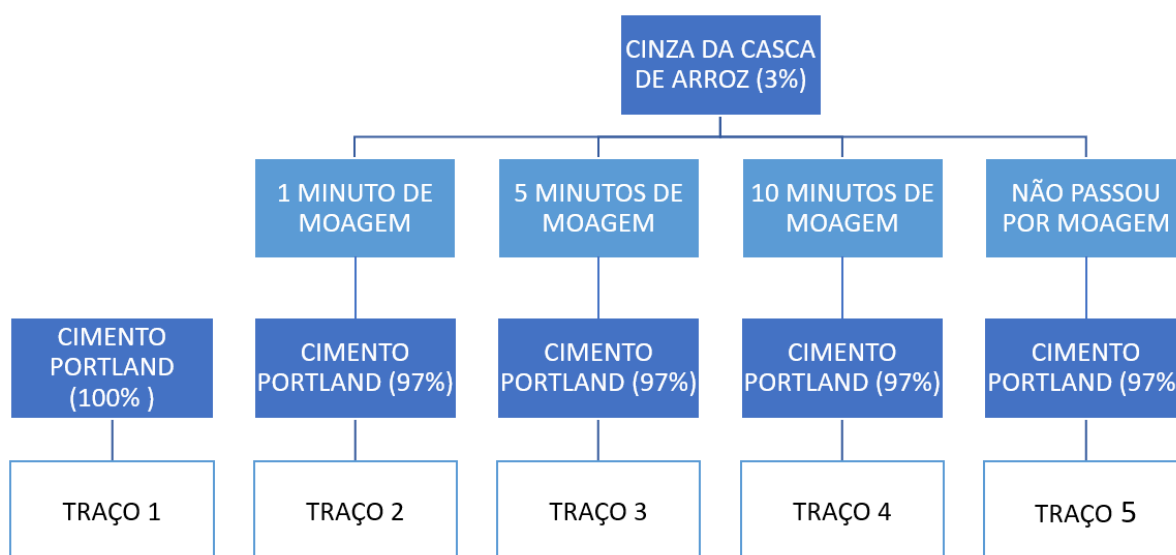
CINZA DA CASCA DE ARROZ (3%)

1 MINUTO DE MOAGEM

5 MINUTOS DE MOAGEM

10 MINUTOS DE MOAGEM

NÃO PASSOU POR MOAGEM

CIMENTO PORTLAND (100% )

CIMENTO PORTLAND (97%)

CIMENTO PORTLAND (97%)

CIMENTO PORTLAND (97%)

CIMENTO PORTLAND (97%

TRAÇO 1

TRAÇO 2

TRAÇO 3

TRAÇO 4

TRAÇO 5